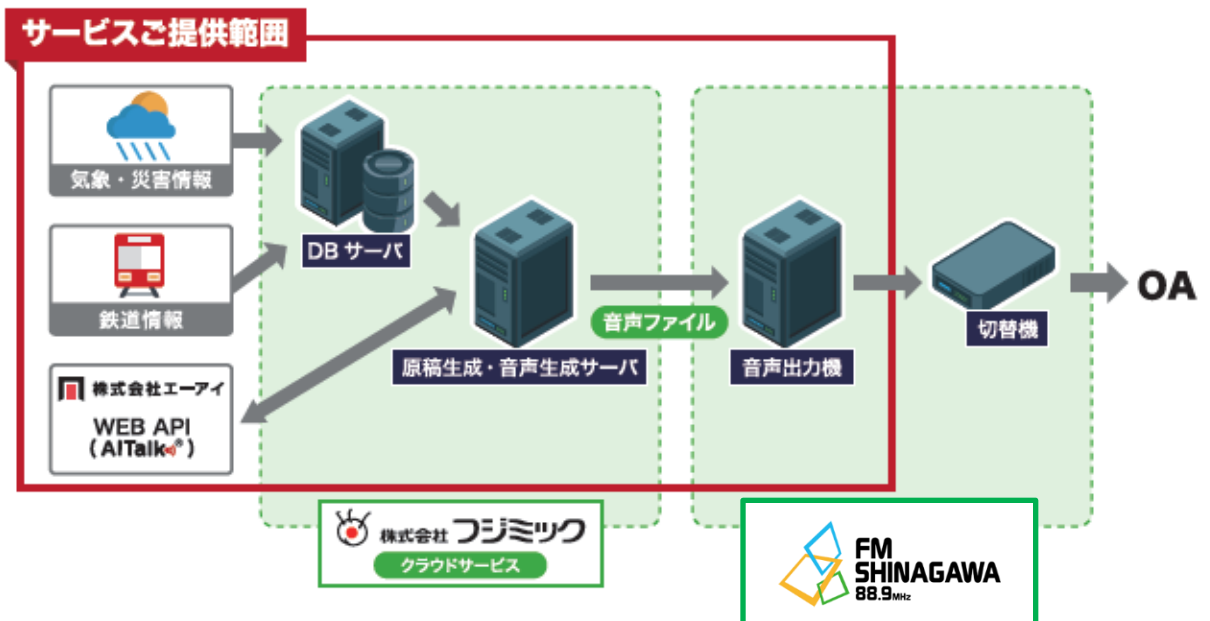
サービスご提供範囲

気象・災害情報

鉄道情報

株式会社エーアイ
WEB API
（AITalk®）

DB サーバ

原稿生成・音声生成サーバ

音声ファイル

音声出力機

切替機

OA

株式会社フジミック
クラウドサービス

FM SHINAGAWA 88.9MHz